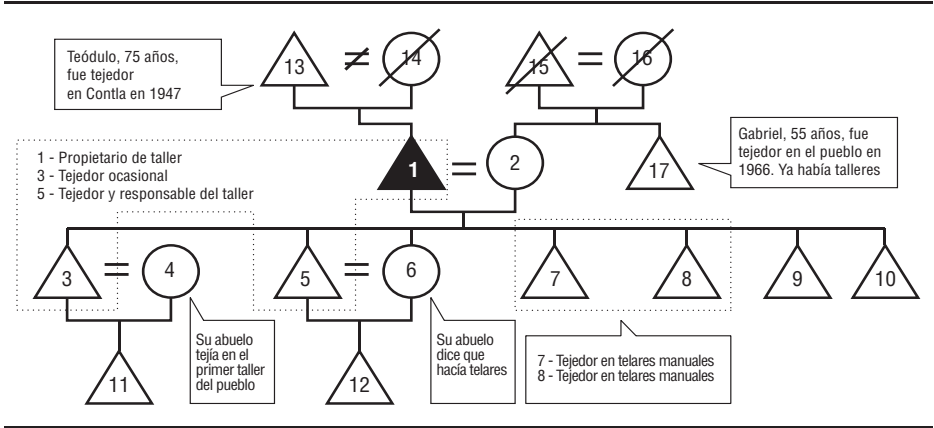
Teódulo, 75 años, fue tejedor en Contla en 1947

13 ≠ 14

15 = 16

1 - Propietario de taller
3 - Tejedor ocasional
5 - Tejedor y responsable del taller

1 = 2

17

Gabriel, 55 años, fue tejedor en el pueblo en 1966. Ya había talleres

3 = 4

5 = 6

7

8

9

10

11

Su abuelo tejía en el primer taller del pueblo

12

Su abuelo dice que hacía telares

7 - Tejedor en telares manuales
8 - Tejedor en telares manuales